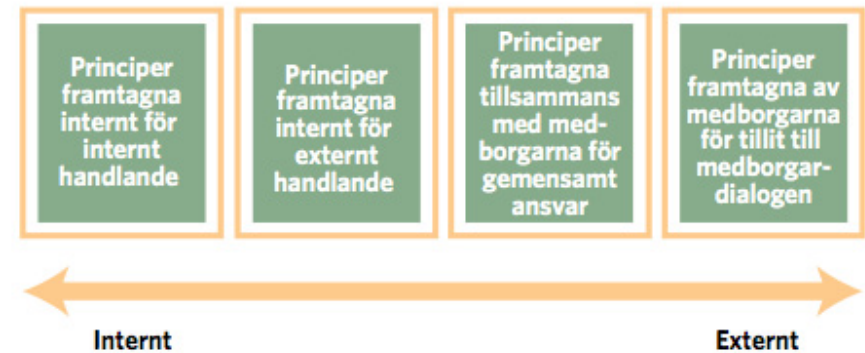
Principer framtagna internt för internt handlande

Principer framtagna internt för externt handlande

Principer framtagna tillsammans med medborgarna för gemensamt ansvar

Principer framtagna av medborgarna för tillit till medborgardialogen

Internt

Externt